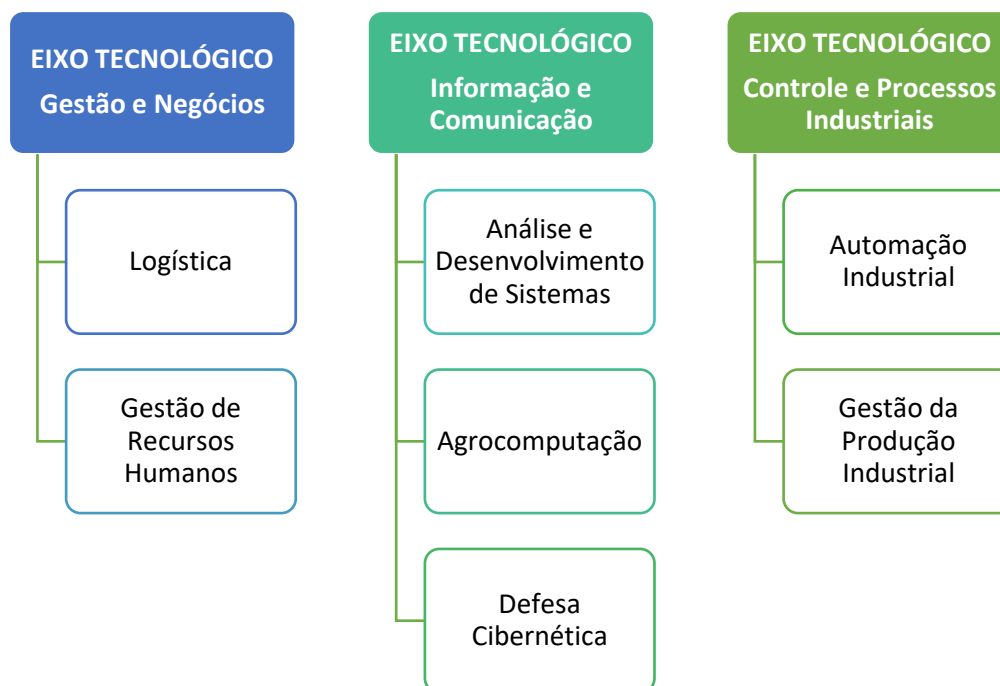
EIXO TECNOLÓGICO
Gestão e Negócios

Logística

Gestão de Recursos Humanos

EIXO TECNOLÓGICO
Informação e Comunicação

Análise e Desenvolvimento de Sistemas

Agrocomputação

Defesa Cibernética

EIXO TECNOLÓGICO
Controle e Processos Industriais

Automação Industrial

Gestão da Produção Industrial